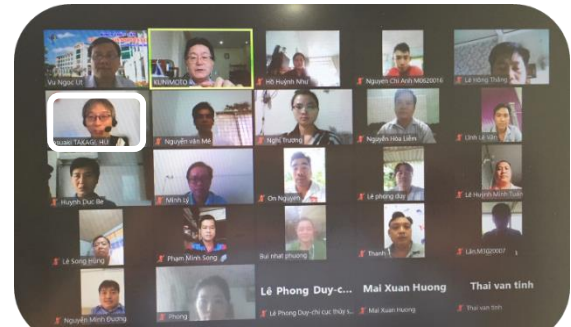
Vu Ngoc Ut
KUNIMOTO
Hồ Huỳnh Như
Nguyen Chi Anh M0620016
Lê Hồng Thắng
Isao TAKAGI HU
Nguyễn văn Mẽ
Nghi Trương
Nguyễn Hoa Liêm
Linh Lê Văn
Huỳnh Đức Bé
Minh Ly
On Nguyễn
Lê phong duy
Lê Huỳnh Minh Tuấn
Lê Song Hồng
Phạm Minh Song
Bùi nhat phuong
Thanh
Lân M3020007
Nguyễn Minh Đương
Phong
Lê Phong Duy-c...
Lê Phong Duy-chi cục thủy s...
Mai Xuan Huong
Mai Xuan Huong
Thai van tinh
Thai van tinh